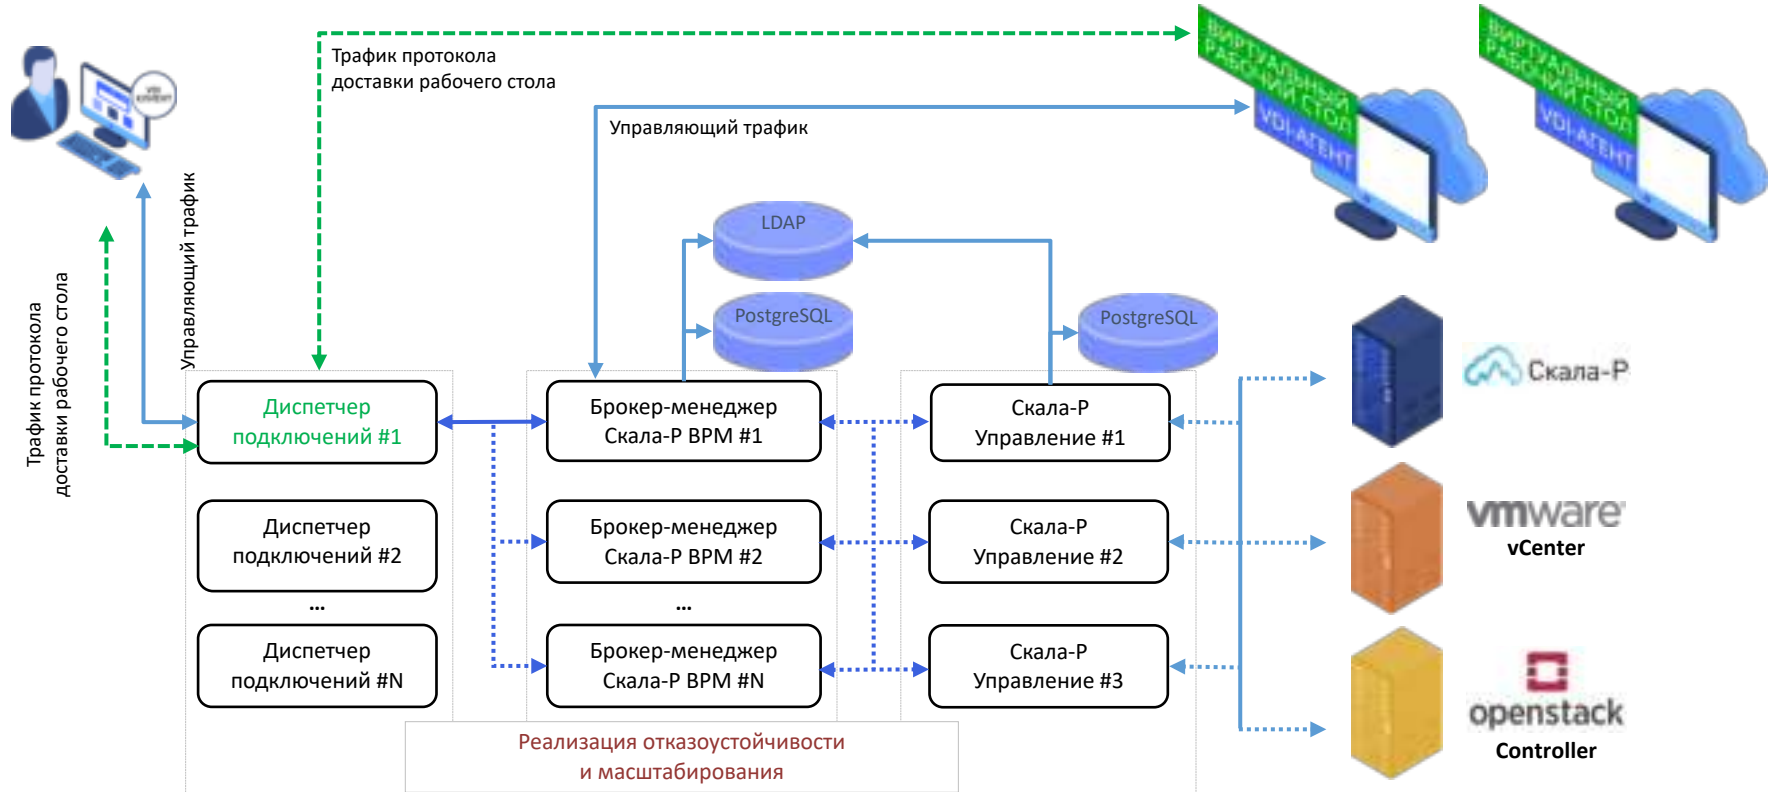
Трафик протокола доставки рабочего стола

Управляющий трафик

ВИРТУАЛЬНЫЙ РАБОЧИЙ СТОЛ
VDI-АГЕНТ

ВИРТУАЛЬНЫЙ РАБОЧИЙ СТОЛ
VDI-АГЕНТ

VDI КЛИЕНТ

Трафик протокола доставки рабочего стола

Управляющий трафик

LDAP

PostgreSQL

PostgreSQL

Диспетчер подключений #1

Брокер-менеджер Скала-Р ВРМ #1

Скала-Р Управление #1

Скала-Р

Диспетчер подключений #2

Брокер-менеджер Скала-Р ВРМ #2

Скала-Р Управление #2

vmware
vCenter

...

...

Диспетчер подключений #N

Брокер-менеджер Скала-Р ВРМ #N

Скала-Р Управление #3

openstack
Controller

Реализация отказоустойчивости и масштабирования